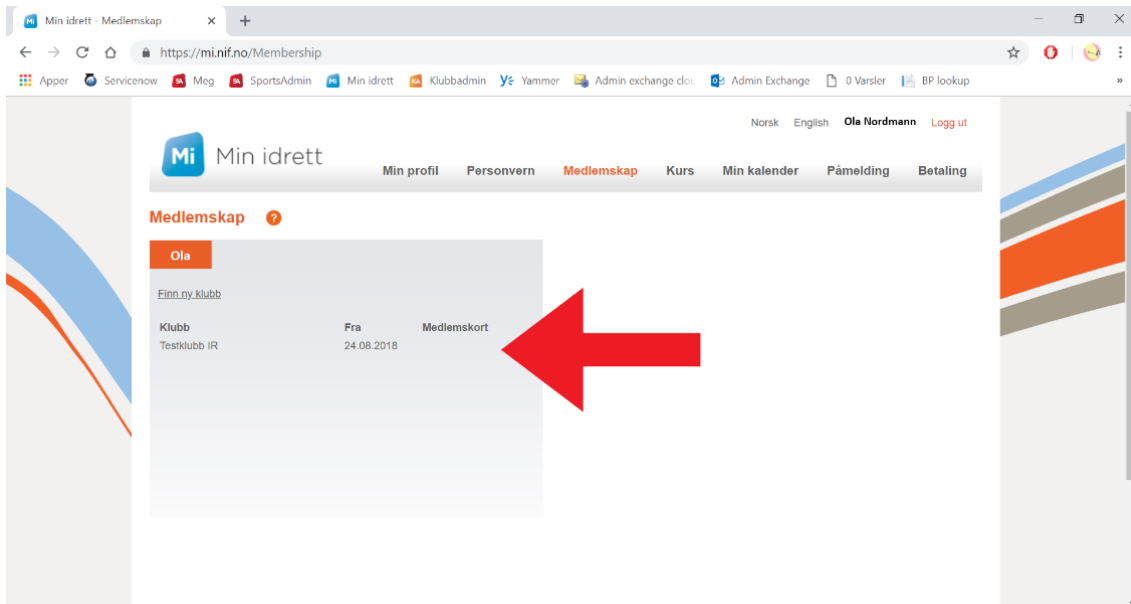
Mi Min idrett - Medlemskap ×

https://mi.nif.no/Membership

Apper Servicenow Meg SportsAdmin Min idrett Klubbadmin Yammer Admin exchange clo Admin Exchange 0 Varsler BP lookup

Norsk English Ola Nordmann Logg ut

Mi Min idrett

Min profil Personvern Medlemskap Kurs Min kalender Påmelding Betaling

Medlemskap ?

Ola

Finn ny klubb

| Klubb | Fra | Medlemskort |
|---|---|---|
| Testklubb IR | 24.08.2018 | |